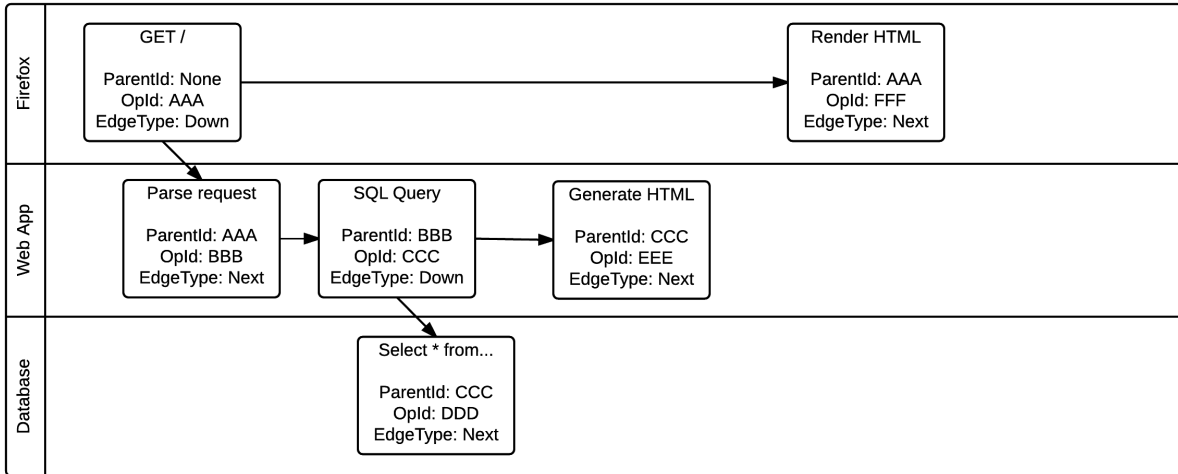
Firefox

GET /

ParentId: None
OpId: AAA
EdgeType: Down

Render HTML

ParentId: AAA
OpId: FFF
EdgeType: Next

Web App

Parse request

ParentId: AAA
OpId: BBB
EdgeType: Next

SQL Query

ParentId: BBB
OpId: CCC
EdgeType: Down

Generate HTML

ParentId: CCC
OpId: EEE
EdgeType: Next

Database

Select * from...

ParentId: CCC
OpId: DDD
EdgeType: Next